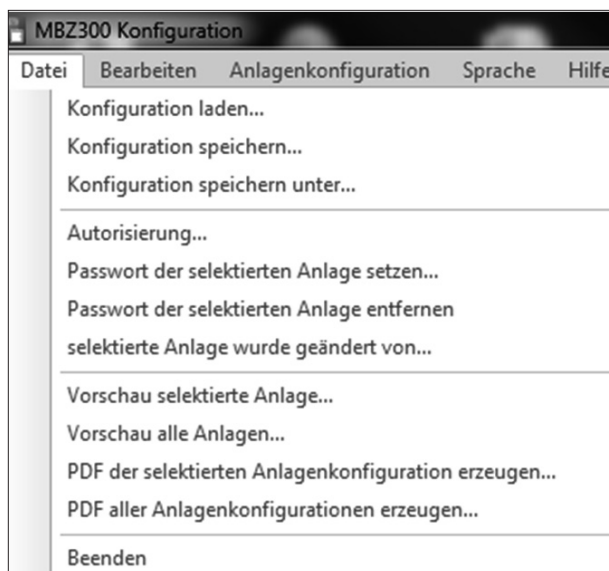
MBZ300 Konfiguration

Datei Bearbeiten Anlagenkonfiguration Sprache Hilfe

Konfiguration laden...
Konfiguration speichern...
Konfiguration speichern unter...

Autorisierung...
Passwort der selektierten Anlage setzen...
Passwort der selektierten Anlage entfernen
selektierte Anlage wurde geändert von...

Vorschau selektierte Anlage...
Vorschau alle Anlagen...
PDF der selektierten Anlagenkonfiguration erzeugen...
PDF aller Anlagenkonfigurationen erzeugen...

Beenden